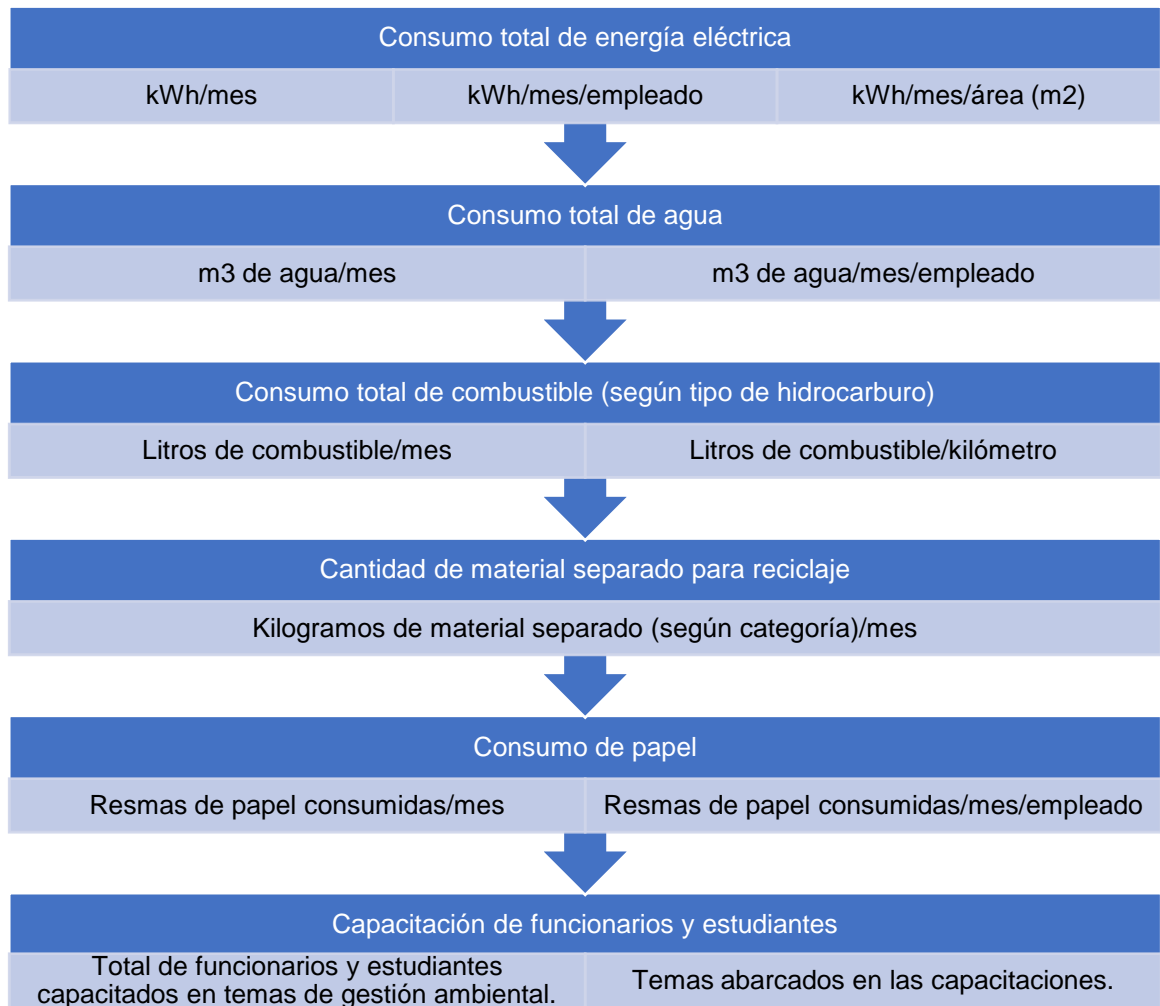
Consumo total de energía eléctrica

kWh/mes

kWh/mes/empleado

kWh/mes/área (m2)

Consumo total de agua

m3 de agua/mes

m3 de agua/mes/empleado

Consumo total de combustible (según tipo de hidrocarburo)

Litros de combustible/mes

Litros de combustible/kilómetro

Cantidad de material separado para reciclaje

Kilogramos de material separado (según categoría)/mes

Consumo de papel

Resmas de papel consumidas/mes

Resmas de papel consumidas/mes/empleado

Capacitación de funcionarios y estudiantes

Total de funcionarios y estudiantes capacitados en temas de gestión ambiental.

Temas abarcados en las capacitaciones.